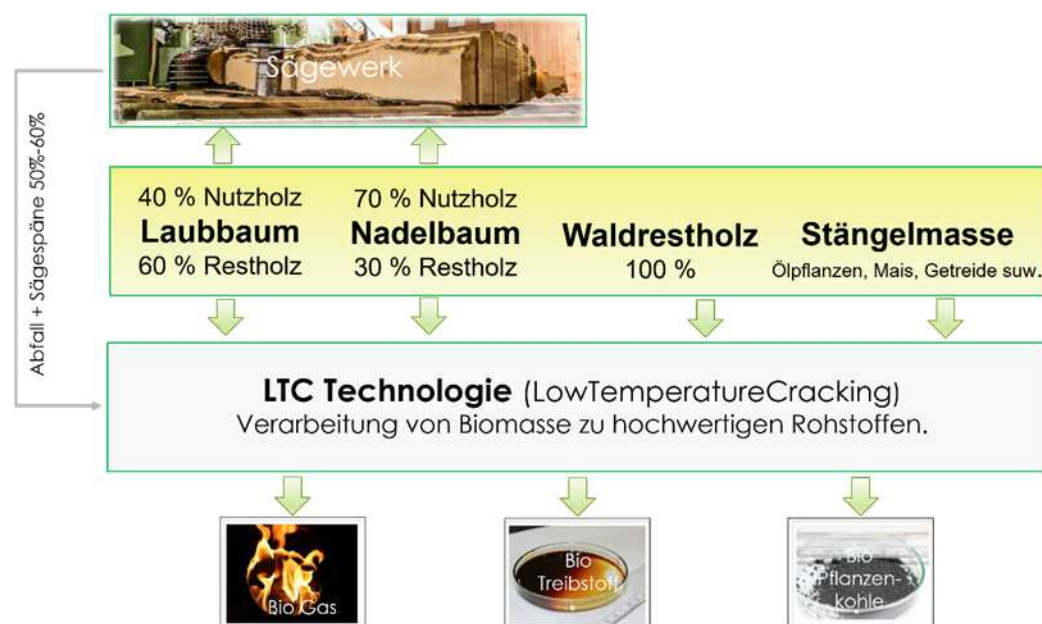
Sägewerk

Abfall + Sägespäne 50%-60%

40 % Nutzholz
Laubbaum
60 % Restholz

70 % Nutzholz
Nadelbaum
30 % Restholz

Waldrestholz
100 %

Stängelmasse
Ölpflanzen, Mais, Getreide suw.

LTC Technologie (LowTemperatureCracking)
Verarbeitung von Biomasse zu hochwertigen Rohstoffen.

Bio Gas

Bio Treibstoff

Bio Pflanzenkohle